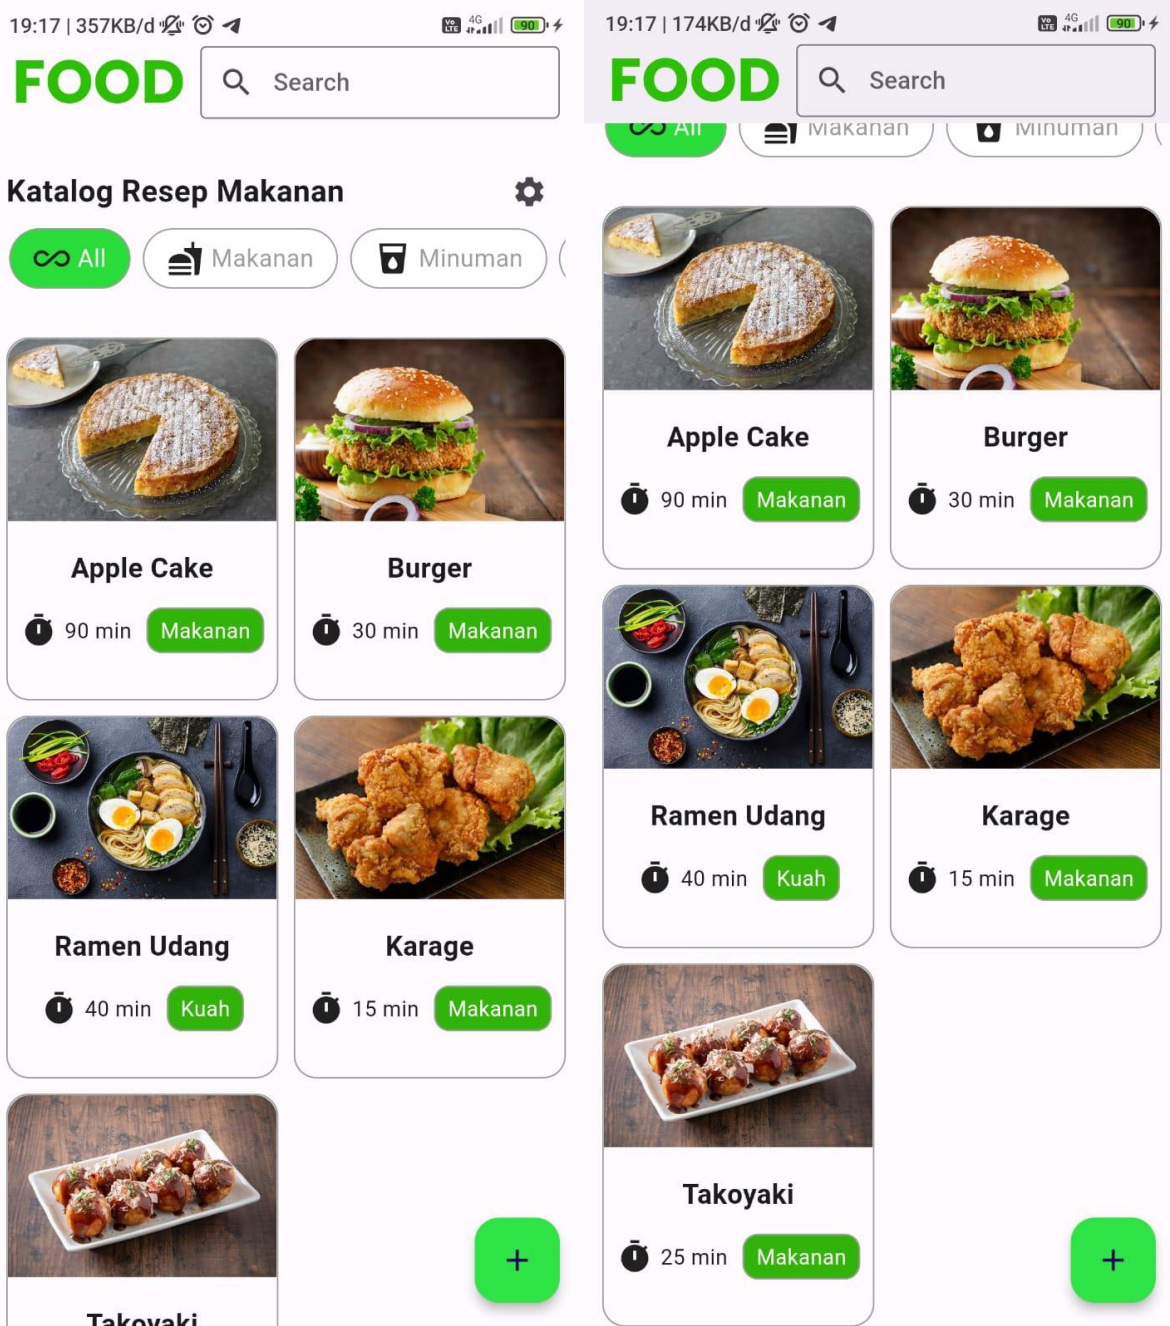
19:17 | 357KB/d

90

FOOD

Search

Katalog Resep Makanan

All

Makanan

Minuman

Apple Cake

90 min Makanan

Burger

30 min Makanan

Ramen Udang

40 min Kuah

Karage

15 min Makanan

Takoyaki

+

19:17 | 174KB/d

90

FOOD

Search

All

Makanan

Minuman

Apple Cake

90 min Makanan

Burger

30 min Makanan

Ramen Udang

40 min Kuah

Karage

15 min Makanan

Takoyaki

25 min Makanan

+